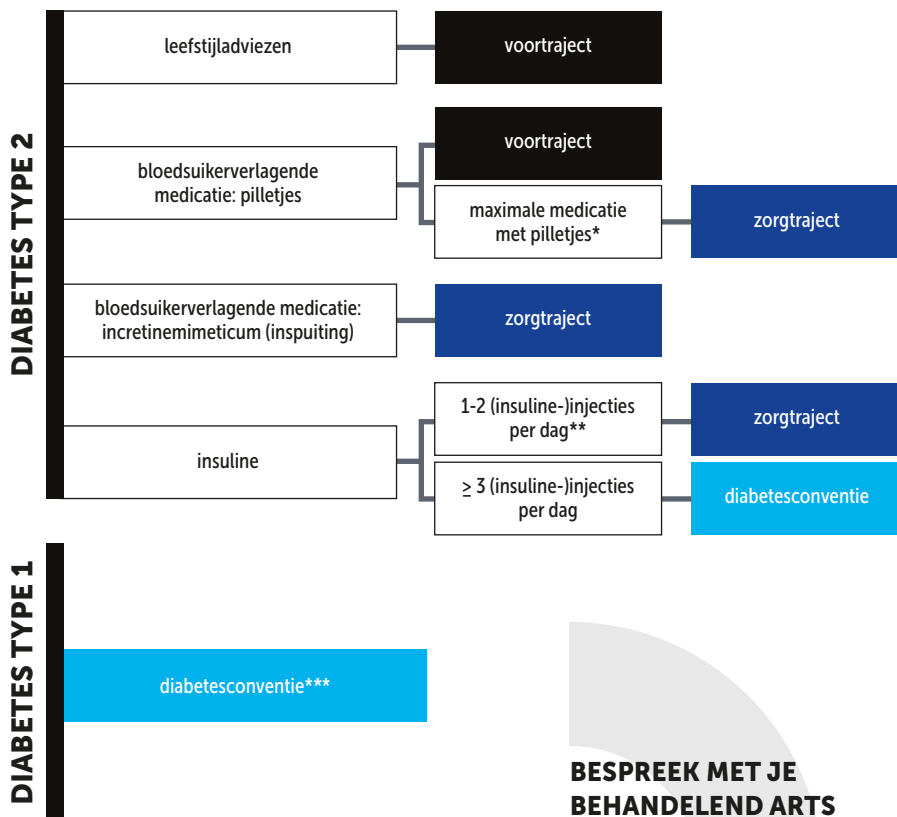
DIABETES TYPE 2

leefstijladviezen

voortraject

bloedsuikerverlagende medicatie: pilletjes

voortraject

maximale medicatie met pilletjes*

zorgtraject

bloedsuikerverlagende medicatie: incretinemimeticum (inspuiting)

zorgtraject

insuline

1-2 (insuline-)injecties per dag**

zorgtraject

$\geq$ 3 (insuline-)injecties per dag

diabetesconventie

DIABETES TYPE 1

diabetesconventie***

BESPREEK MET JE BEHANDELEND ARTS